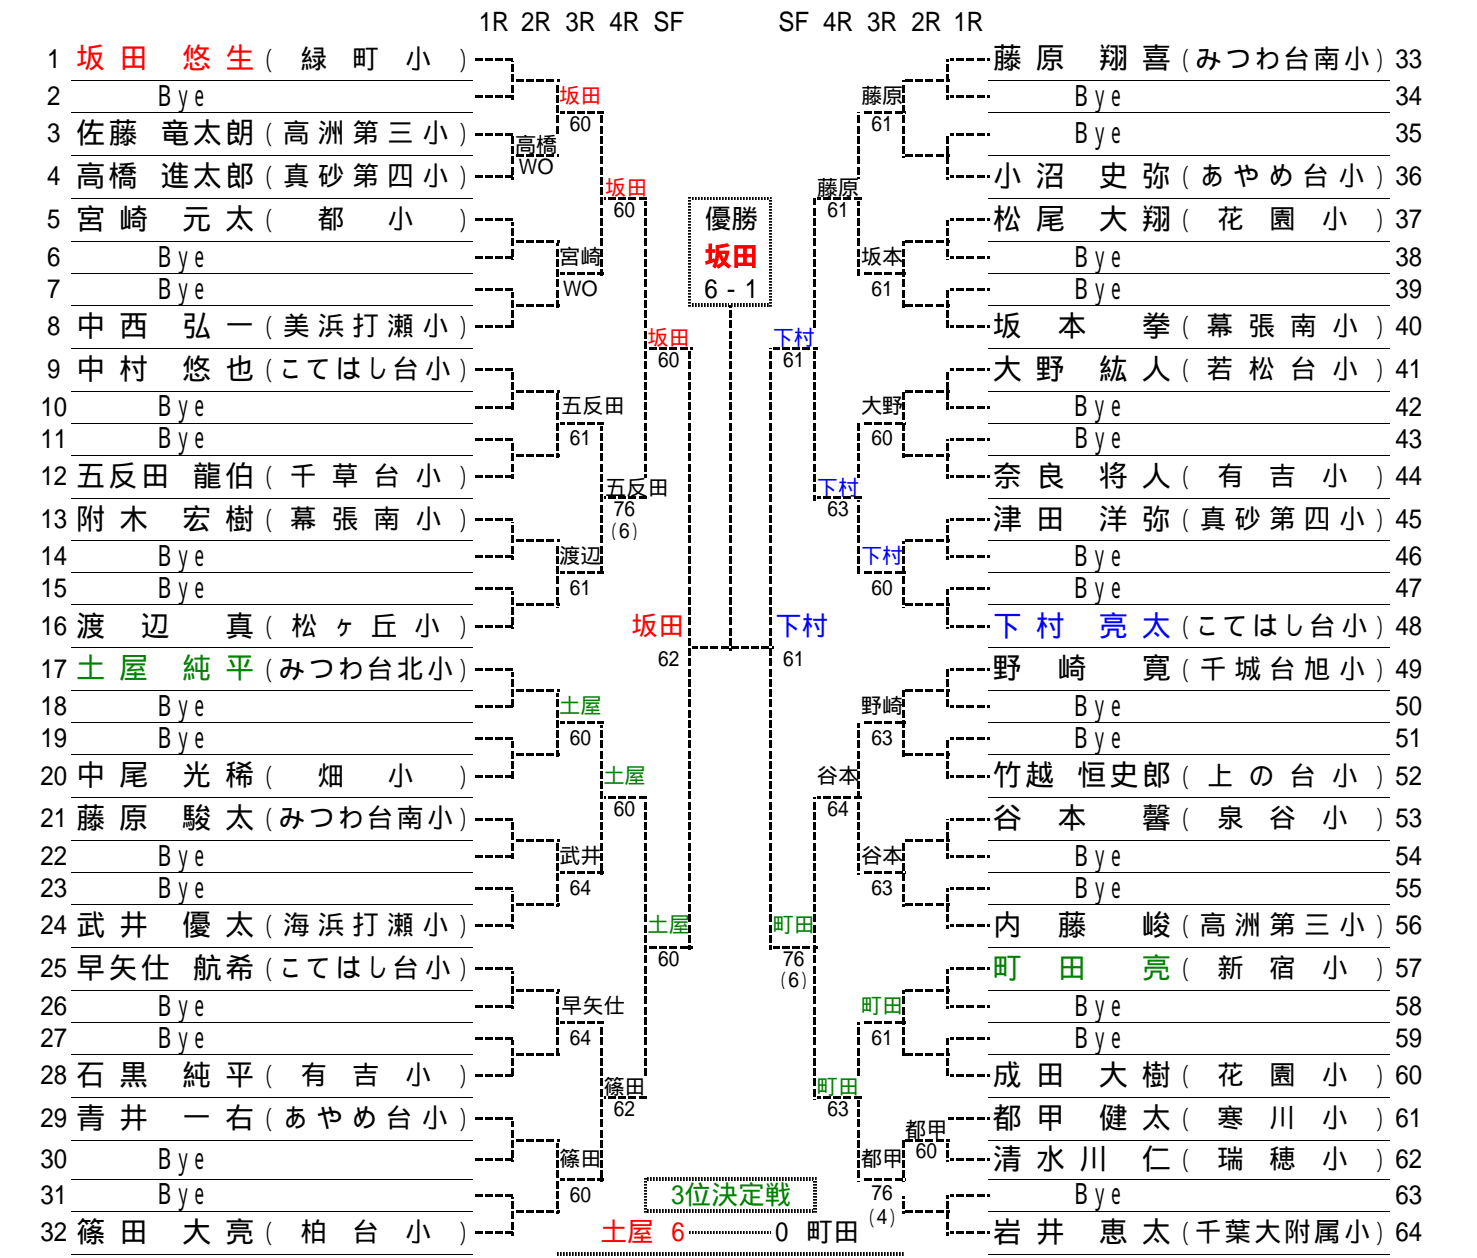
1R 2R 3R 4R SF　SF 4R 3R 2R 1R

1 坂田 悠生（緑町小）
2 Bye
3 佐藤 竜太朗（高洲第三小）
4 高橋 進太郎（真砂第四小）
5 宮崎 元太（都小）
6 Bye
7 Bye
8 中西 弘一（美浜打瀬小）
9 中村 悠也（こてはし台小）
10 Bye
11 Bye
12 五反田 龍伯（千草台小）
13 附木 宏樹（幕張南小）
14 Bye
15 Bye
16 渡辺 真（松ヶ丘小）
17 土屋 純平（みつわ台北小）
18 Bye
19 Bye
20 中尾 光稀（畑小）
21 藤原 駿太（みつわ台南小）
22 Bye
23 Bye
24 武井 優太（海浜打瀬小）
25 早矢仕 航希（こてはし台小）
26 Bye
27 Bye
28 石黒 純平（有吉小）
29 青井 一右（あやめ台小）
30 Bye
31 Bye
32 篠田 大亮（柏台小）

坂田 60
高橋 WO
宮崎 WO
五反田 61
渡辺 61
土屋 60
武井 64
早矢仕 64
篠田 60
坂田 60
五反田 76 (6)
土屋 60
篠田 62
坂田 60
土屋 60
坂田 62

優勝
坂田
6 - 1

藤原 翔喜（みつわ台南小）33
Bye 34
Bye 35
小沼 史弥（あやめ台小）36
松尾 大翔（花園小）37
Bye 38
Bye 39
坂本 拳（幕張南小）40
大野 紘人（若松台小）41
Bye 42
Bye 43
奈良 将人（有吉小）44
津田 洋弥（真砂第四小）45
Bye 46
Bye 47
下村 亮太（こてはし台小）48
野崎 寛（千城台旭小）49
Bye 50
Bye 51
竹越 恒史郎（上の台小）52
谷本 馨（泉谷小）53
Bye 54
Bye 55
内藤 峻（高洲第三小）56
町田 亮（新宿小）57
Bye 58
Bye 59
成田 大樹（花園小）60
都甲 健太（寒川小）61
清水川 仁（瑞穂小）62
Bye 63
岩井 恵太（千葉大附属小）64

藤原 61
坂本 61
大野 60
下村 60
野崎 63
谷本 63
町田 61
都甲 60
都甲 76 (4)
藤原 61
下村 63
谷本 64
町田 63
下村 61
町田 76 (6)
下村 61

3位決定戦
土屋 6 ―― 0 町田